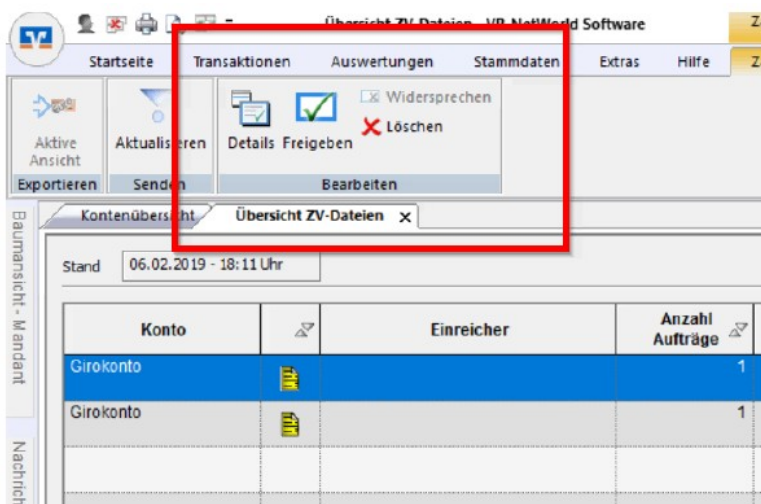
Übersicht ZV-Dateien - VR-NetWorld Software

Startseite Transaktionen Auswertungen Stammdaten Extras Hilfe Z

Aktive Ansicht
Exportieren

Aktualisieren
Senden

Details Freigeben Widersprechen Löschen
Bearbeiten

Baumansicht - Mandant

Nachrich

Kontenübersicht Übersicht ZV-Dateien ×

Stand 06.02.2019 - 18:11 Uhr

| Konto | | Einreicher | Anzahl Aufträge |
|---|---|---|---|
| Girokonto | | | 1 |
| Girokonto | | | 1 |
| | | | |